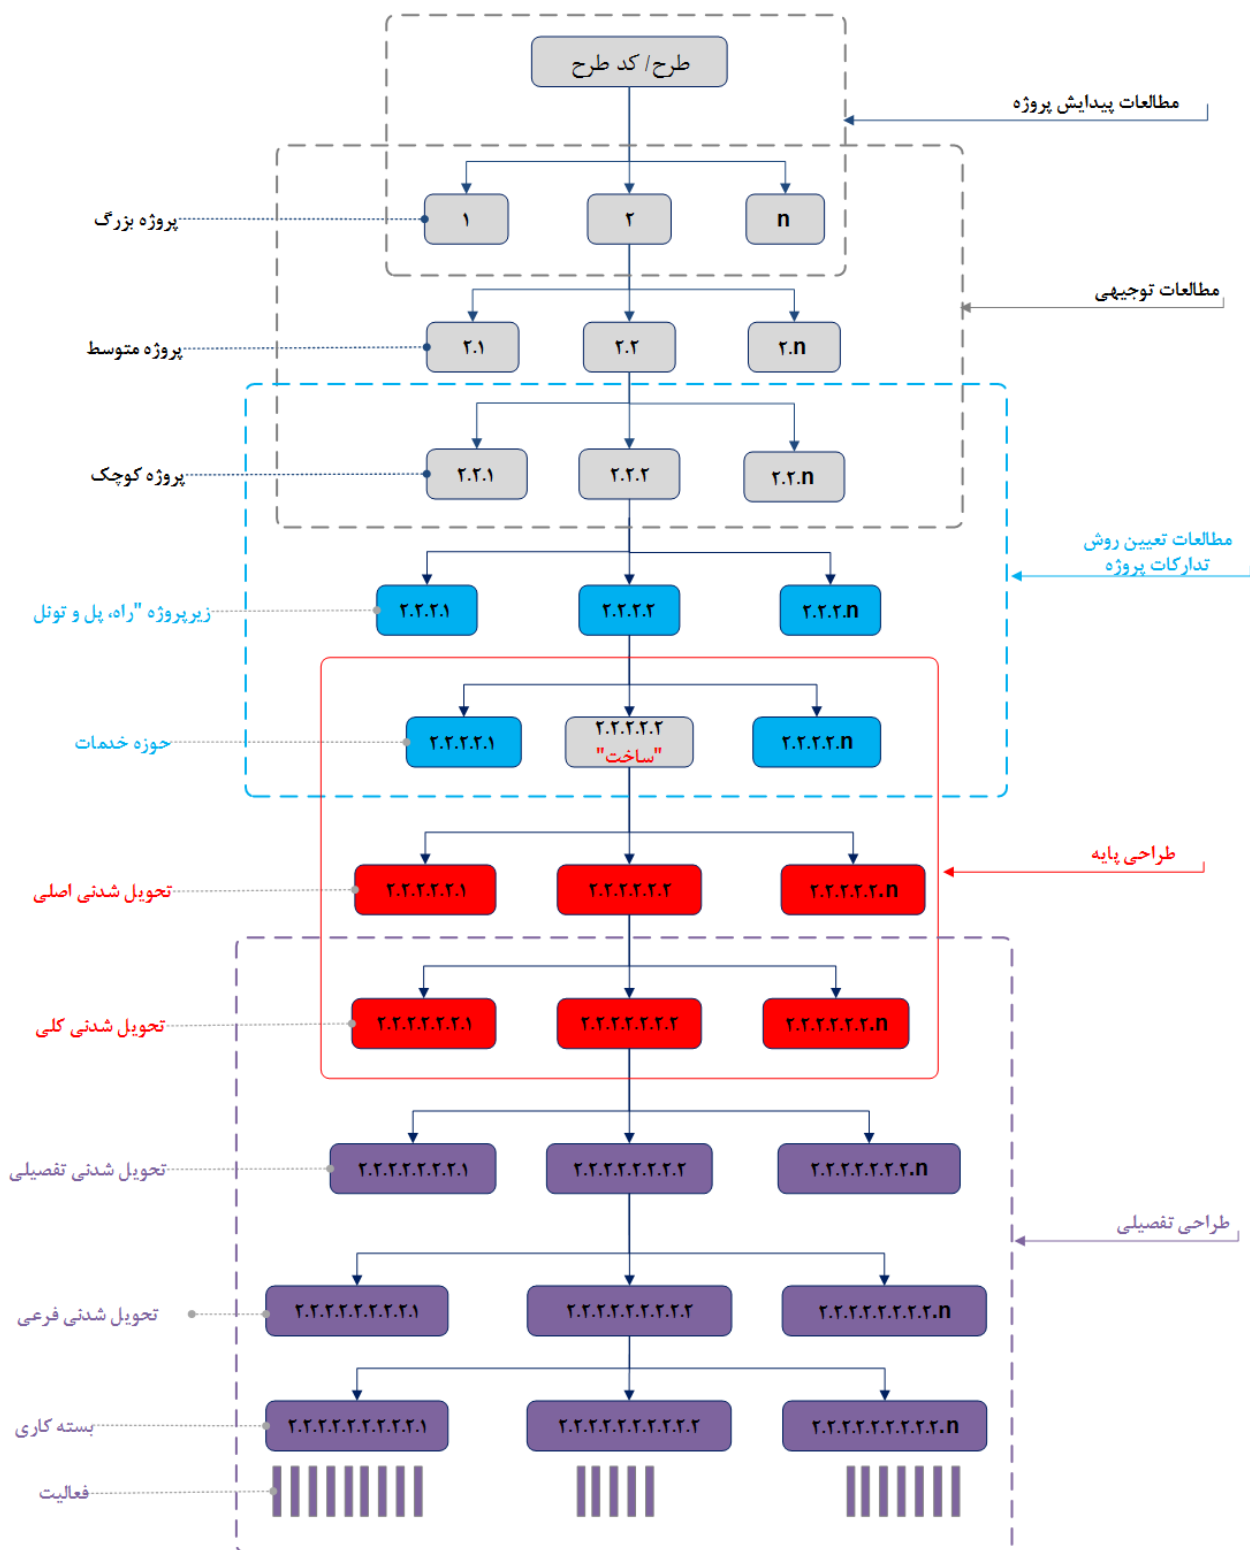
طرح/ کد طرح

مطالعات پیدایش پروژه

پروژه بزرگ

۱

۲

n

مطالعات توجیهی

پروژه متوسط

۲.۱

۲.۲

۲.n

پروژه کوچک

۲.۲.۱

۲.۲.۲

۲.۲.n

مطالعات تعیین روش تدارکات پروژه

زیرپروژه "راه، پل و تونل

۲.۲.۲.۱

۲.۲.۲.۲

۲.۲.۲.n

حوزه خدمات

۲.۲.۲.۲.۱

۲.۲.۲.۲.۲ "ساخت"

۲.۲.۲.۲.n

طراحی پایه

تحویل شدنی اصلی

۲.۲.۲.۲.۲.۱

۲.۲.۲.۲.۲.۲

۲.۲.۲.۲.۲.n

تحویل شدنی کلی

۲.۲.۲.۲.۲.۲.۱

۲.۲.۲.۲.۲.۲.۲

۲.۲.۲.۲.۲.۲.n

تحویل شدنی تفصیلی

۲.۲.۲.۲.۲.۲.۲.۱

۲.۲.۲.۲.۲.۲.۲.۲

۲.۲.۲.۲.۲.۲.۲.n

طراحی تفصیلی

تحویل شدنی فرعی

۲.۲.۲.۲.۲.۲.۲.۲.۱

۲.۲.۲.۲.۲.۲.۲.۲.۲

۲.۲.۲.۲.۲.۲.۲.۲.n

بسته کاری

۲.۲.۲.۲.۲.۲.۲.۲.۲.۱

۲.۲.۲.۲.۲.۲.۲.۲.۲.۲

۲.۲.۲.۲.۲.۲.۲.۲.۲.n

فعالیت